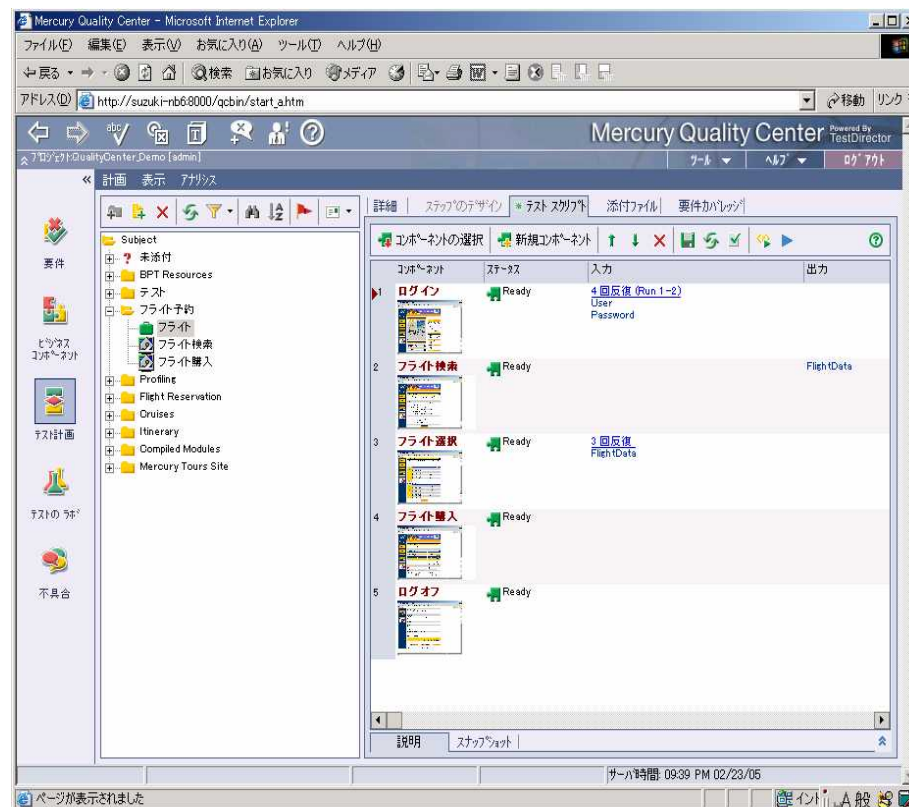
Mercury Quality Center - Microsoft Internet Explorer

ファイル(F) 編集(E) 表示(V) お気に入り(A) ツール(T) ヘルプ(H)

戻る 検索 お気に入り メディア

アドレス(D) http://suzuki-nb6:8000/qcbin/start_a.htm

移動 リンク

Mercury Quality Center Powered By TestDirector

プロジェクト:QualityCenter_Demo [admin]

ツール ヘルプ ログアウト

計画 表示 アナリシス

要件

ビジネス コンポーネント

テスト計画

テストの ラボ

不具合

Subject
? 未添付
BPT Resources
テスト
フライト予約
フライト
フライト検索
フライト購入
Profiling
Flight Reservation
Cruises
Itinerary
Compiled Modules
Mercury Tours Site

詳細 | ステップのデザイン | * テスト スクリプト | 添付ファイル | 要件カバレッジ

コンポーネントの選択 | 新規コンポーネント

| | コンポーネント | ステータス | 入力 | 出力 |
|---|---|---|---|---|
| 1 | ログイン | Ready | 4 回反復 (Run 1-2) User Password | |
| 2 | フライト検索 | Ready | | FlightData |
| 3 | フライト選択 | Ready | 3 回反復 FlightData | |
| 4 | フライト購入 | Ready | | |
| 5 | ログオフ | Ready | | |

説明 | スナップショット

サーバ時間: 09:39 PM 02/23/05

ページが表示されました

イントラ A 般